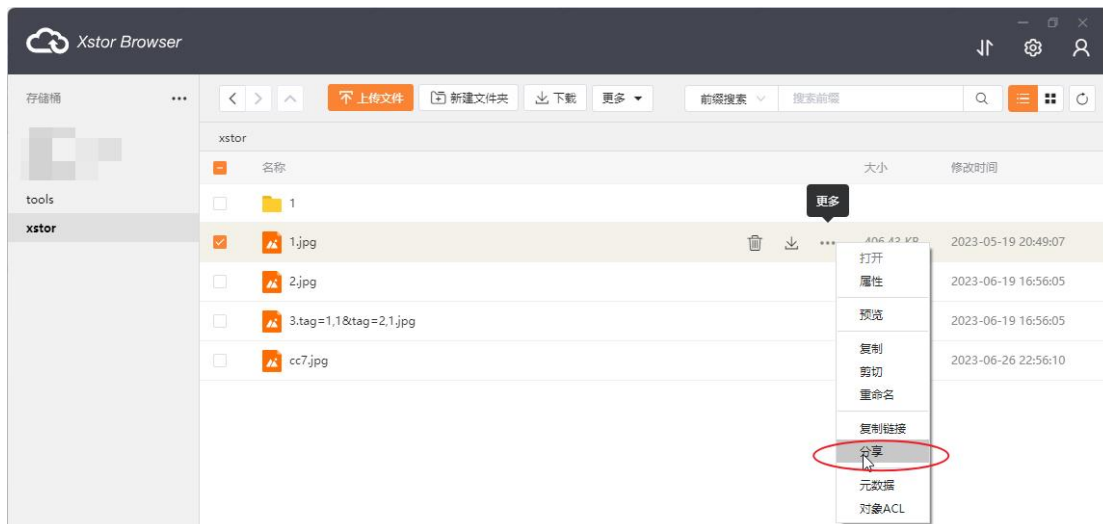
Xstor Browser

存储桶 ···

tools
xstor

上传文件 新建文件夹 下载 更多 前缀搜索 搜索前缀

xstor

| | 名称 | 大小 | 修改时间 |
|---|---|---|---|
| | 1 | | |
| | 1.jpg | 406.43 KB | 2023-05-19 20:49:07 |
| | 2.jpg | | 2023-06-19 16:56:05 |
| | 3.tag=1,1&tag=2,1.jpg | | 2023-06-19 16:56:05 |
| | cc7.jpg | | 2023-06-26 22:56:10 |

更多

打开
属性
预览
复制
剪切
重命名
复制链接
分享
元数据
对象ACL